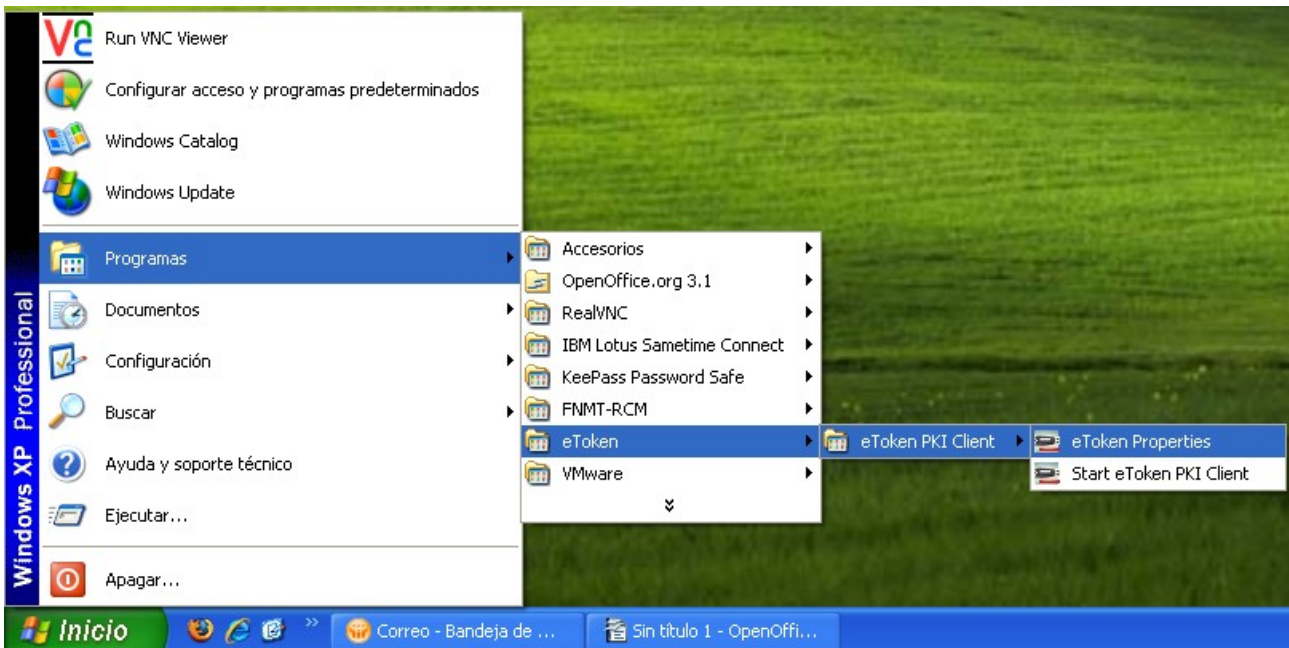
Windows XP Professional

Run VNC Viewer
Configurar acceso y programas predeterminados
Windows Catalog
Windows Update
Programas
Documentos
Configuración
Buscar
Ayuda y soporte técnico
Ejecutar...
Apagar...

Accesorios
OpenOffice.org 3.1
RealVNC
IBM Lotus Sametime Connect
KeePass Password Safe
FNMT-RCM
eToken
VMware

eToken PKI Client

eToken Properties
Start eToken PKI Client

Inicio
Correo - Bandeja de ...
Sin título 1 - OpenOffi...